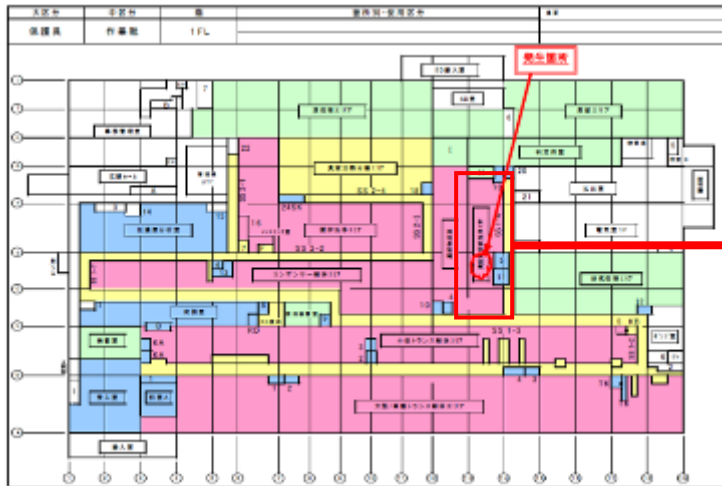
| 大区分 | 中区分 | 階 | 使用別・使用区分 | 備考 |
|---|---|---|---|---|
| 保護具 | 作業服 | 1FL | | |

発生箇所

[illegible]

コンテナー搬送エリア

SS 1-3

SS 2-6

SS 3-2

14

13

10

16

23

21

7

1

4

3

2

5

6